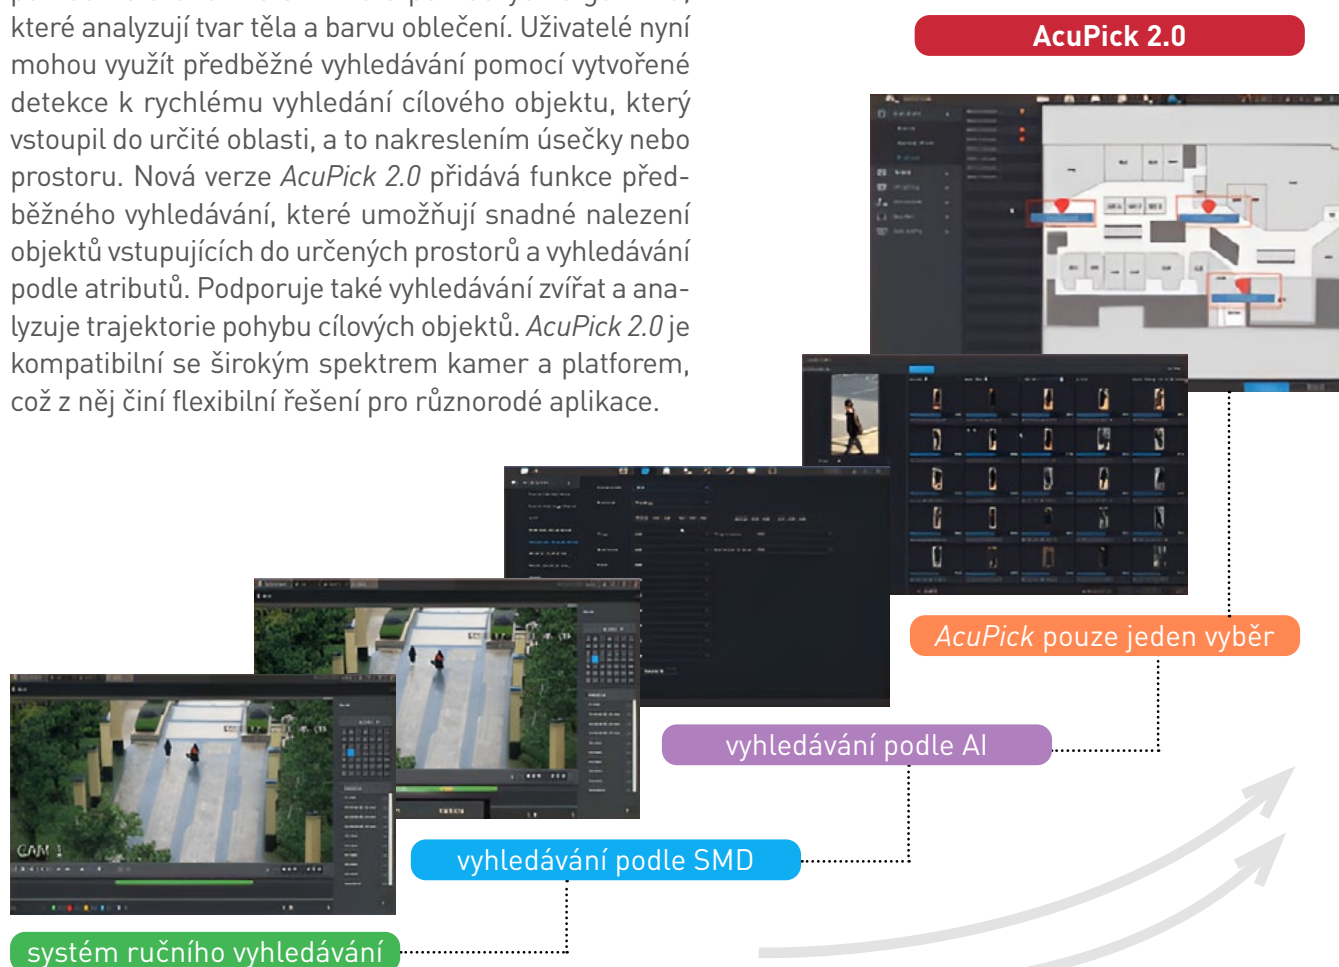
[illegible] které analyzují tvar těla a barvu oblečení. Uživatelé nyní mohou využít předběžné vyhledávání pomocí vytvořené detekce k rychlému vyhledání cílového objektu, který vstoupil do určité oblasti, a to nakreslením úsečky nebo prostoru. Nová verze *AcuPick 2.0* přidává funkce předběžného vyhledávání, které umožňují snadné nalezení objektů vstupujících do určených prostorů a vyhledávání podle atributů. Podporuje také vyhledávání zvířat a analyzuje trajektorie pohybu cílových objektů. *AcuPick 2.0* je kompatibilní se širokým spektrem kamer a platforem, což z něj činí flexibilní řešení pro různorodé aplikace.

AcuPick 2.0

CAM 1

*AcuPick* pouze jeden výběr

vyhledávání podle AI

vyhledávání podle SMD

systém ručního vyhledávání